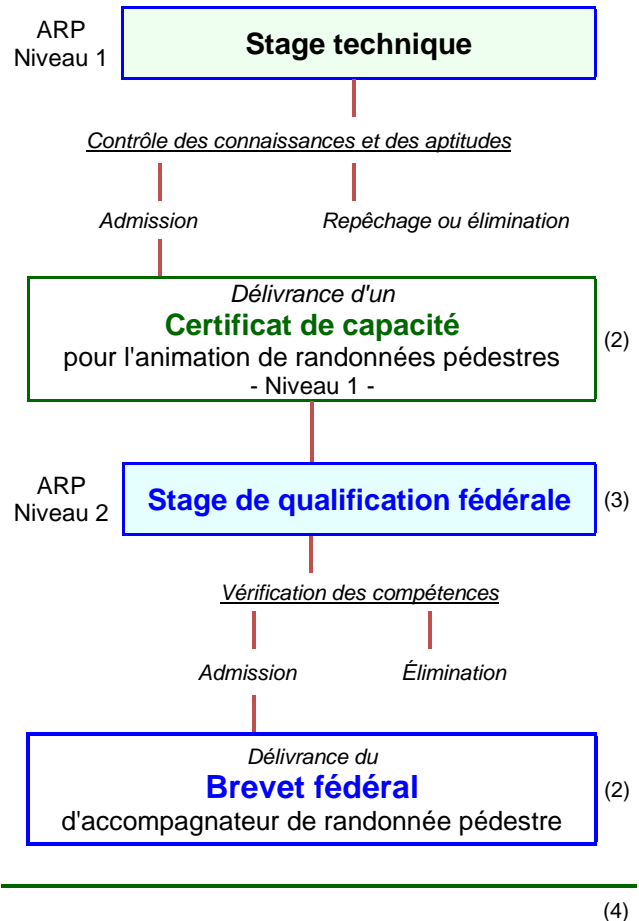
ARP
Niveau 1

Stage technique

Contrôle des connaissances et des aptitudes

Admission

Repêchage ou élimination

Délivrance d'un
Certificat de capacité
pour l'animation de randonnées pédestres
- Niveau 1 -

(2)

ARP
Niveau 2

Stage de qualification fédérale

(3)

Vérification des compétences

Admission

Élimination

Délivrance du
Brevet fédéral
d'accompagnateur de randonnée pédestre

(2)

(4)